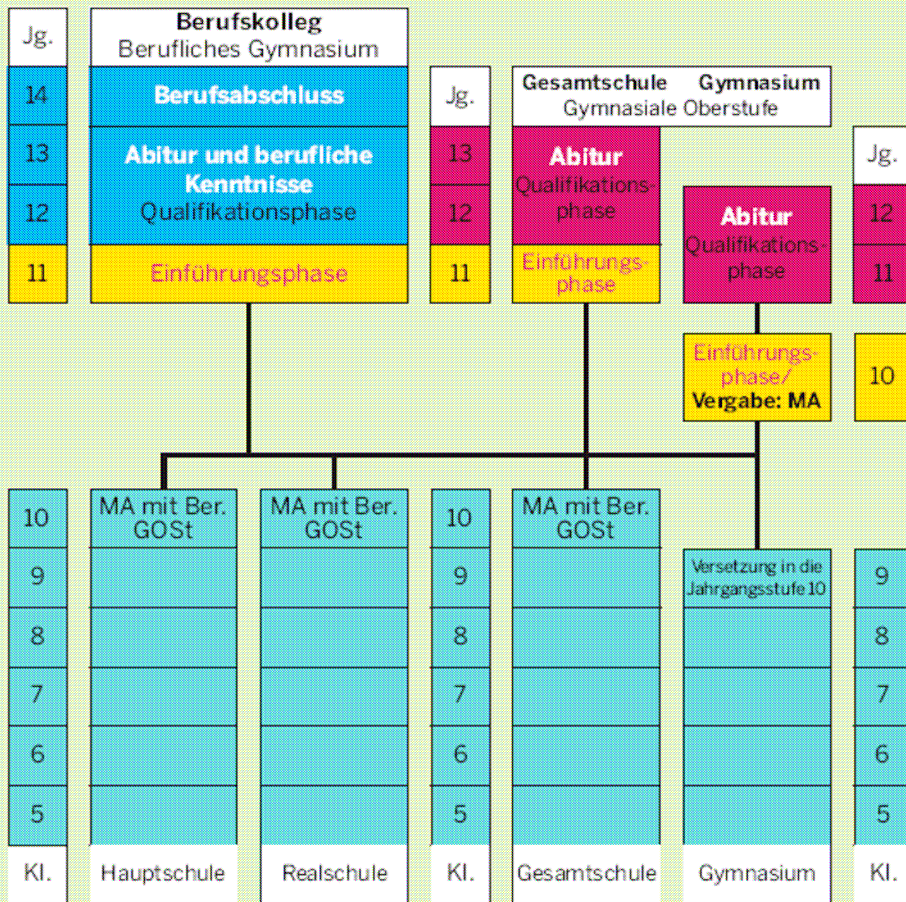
Jg.
14
13
12
11

Berufskolleg
Berufliches Gymnasium
Berufsabschluss
Abitur und berufliche Kenntnisse
Qualifikationsphase
Einführungsphase

Jg.
13
12
11

Gesamtschule Gymnasium
Gymnasiale Oberstufe
Abitur
Qualifikationsphase
Einführungsphase

Abitur
Qualifikationsphase
Einführungsphase/
Vergabe: MA

Jg.
12
11
10

10
9
8
7
6
5
Kl.

MA mit Ber. GOSt
Hauptschule

MA mit Ber. GOSt
Realschule

10
9
8
7
6
5
Kl.

MA mit Ber. GOSt
Gesamtschule

Versetzung in die Jahrgangsstufe 10
Gymnasium

9
8
7
6
5
Kl.